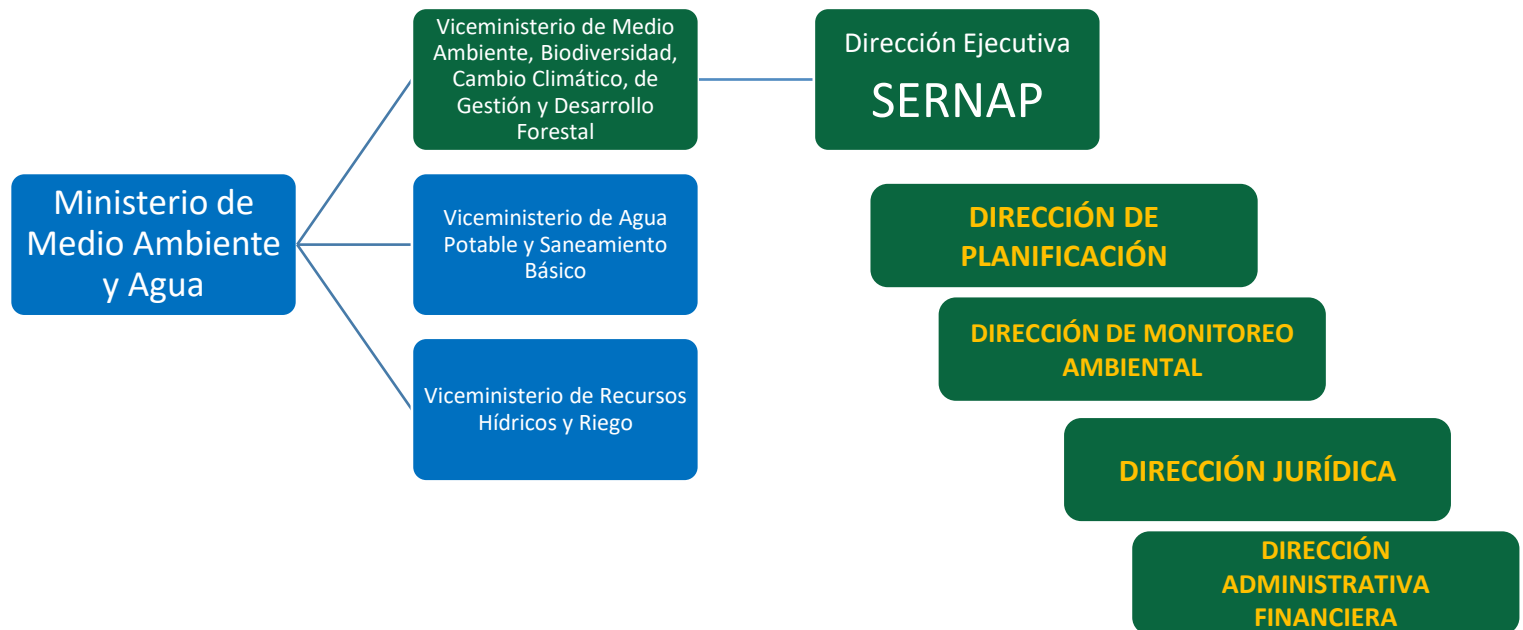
Ministerio de Medio Ambiente y Agua

Viceministerio de Medio Ambiente, Biodiversidad, Cambio Climático, de Gestión y Desarrollo Forestal

Viceministerio de Agua Potable y Saneamiento Básico

Viceministerio de Recursos Hídricos y Riego

Dirección Ejecutiva
SERNAP

DIRECCIÓN DE PLANIFICACIÓN

DIRECCIÓN DE MONITOREO AMBIENTAL

DIRECCIÓN JURÍDICA

DIRECCIÓN ADMINISTRATIVA FINANCIERA